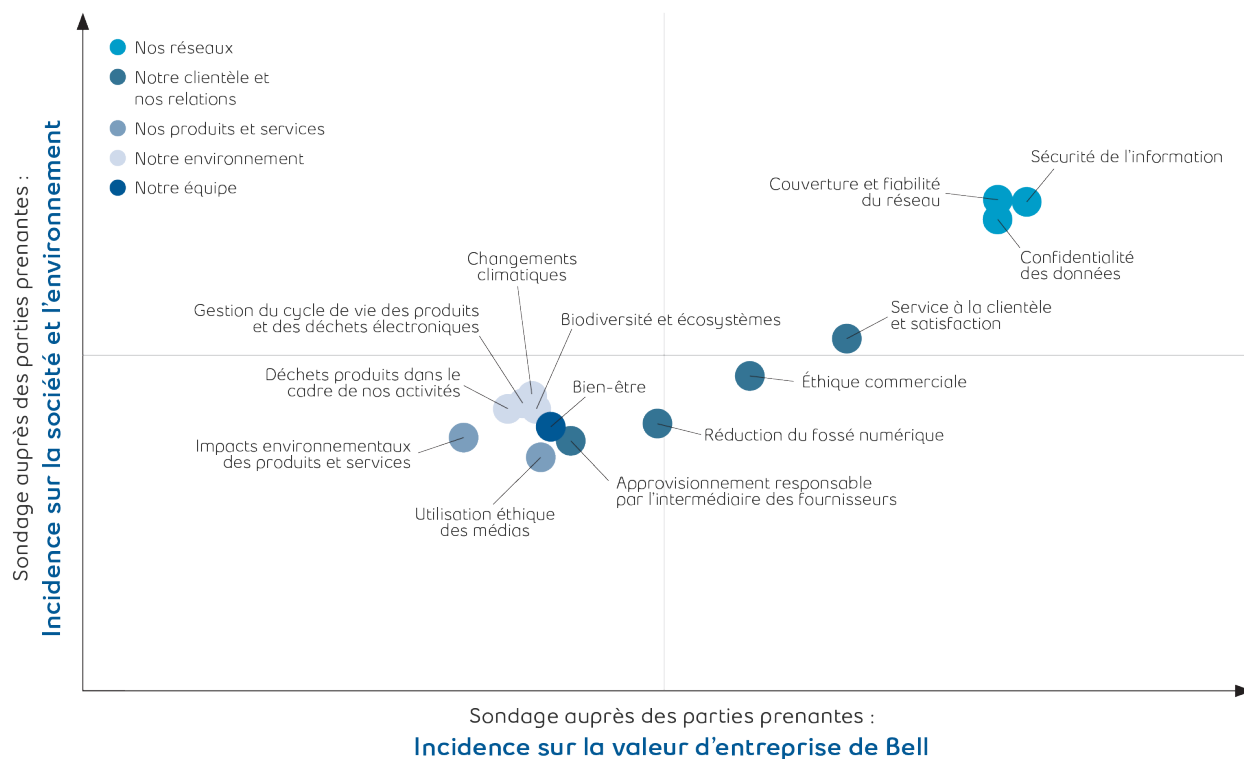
Nos réseaux
Notre clientèle et nos relations
Nos produits et services
Notre environnement
Notre équipe

Sécurité de l'information
Couverture et fiabilité du réseau
Confidentialité des données
Service à la clientèle et satisfaction
Éthique commerciale
Réduction du fossé numérique
Changements climatiques
Gestion du cycle de vie des produits et des déchets électroniques
Biodiversité et écosystèmes
Déchets produits dans le cadre de nos activités
Bien-être
Impacts environnementaux des produits et services
Approvisionnement responsable par l'intermédiaire des fournisseurs
Utilisation éthique des médias

Sondage auprès des parties prenantes :
Incidence sur la société et l'environnement

Sondage auprès des parties prenantes :
Incidence sur la valeur d'entreprise de Bell